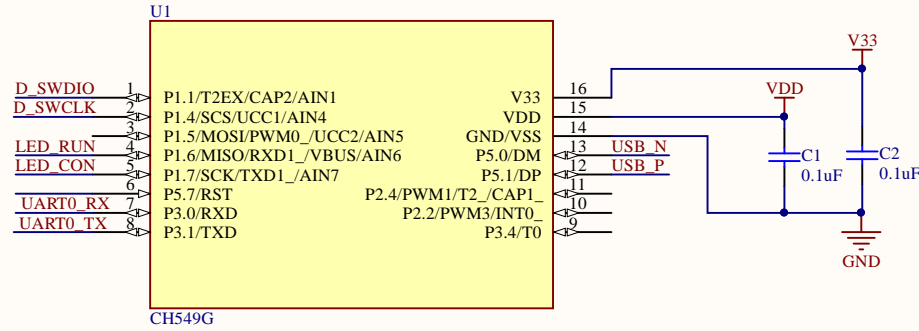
U1

D_SWDIO 1 P1.1/T2EX/CAP2/AIN1
D_SWCLK 2 P1.4/SCS/UCC1/AIN4
3 P1.5/MOSI/PWM0_/UCC2/AIN5
LED_RUN 4 P1.6/MISO/RXD1_/VBUS/AIN6
LED_CON 5 P1.7/SCK/TXD1_/AIN7
6 P5.7/RST
UART0_RX 7 P3.0/RXD
UART0_TX 8 P3.1/TXD

V33 16
VDD 15
GND/VSS 14
P5.0/DM 13 USB_N
P5.1/DP 12 USB_P
P2.4/PWM1/T2_/CAP1_ 11
P2.2/PWM3/INT0_ 10
P3.4/T0 9

CH549G

V33
VDD
C1
0.1uF
C2
0.1uF
GND